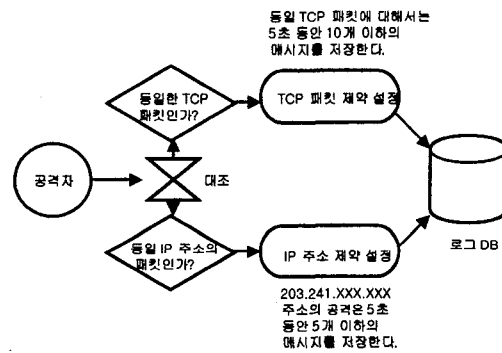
동일 TCP 패킷에 대해서는 5초 동안 10개 이하의 메시지를 저장한다.

동일한 TCP 패킷인가?

TCP 패킷 제약 설정

공격자

대조

로그 DB

동일 IP 주소의 패킷인가?

IP 주소 제약 설정

203.241.XXX.XXX 주소의 공격은 5초 동안 5개 이하의 메시지를 저장한다.